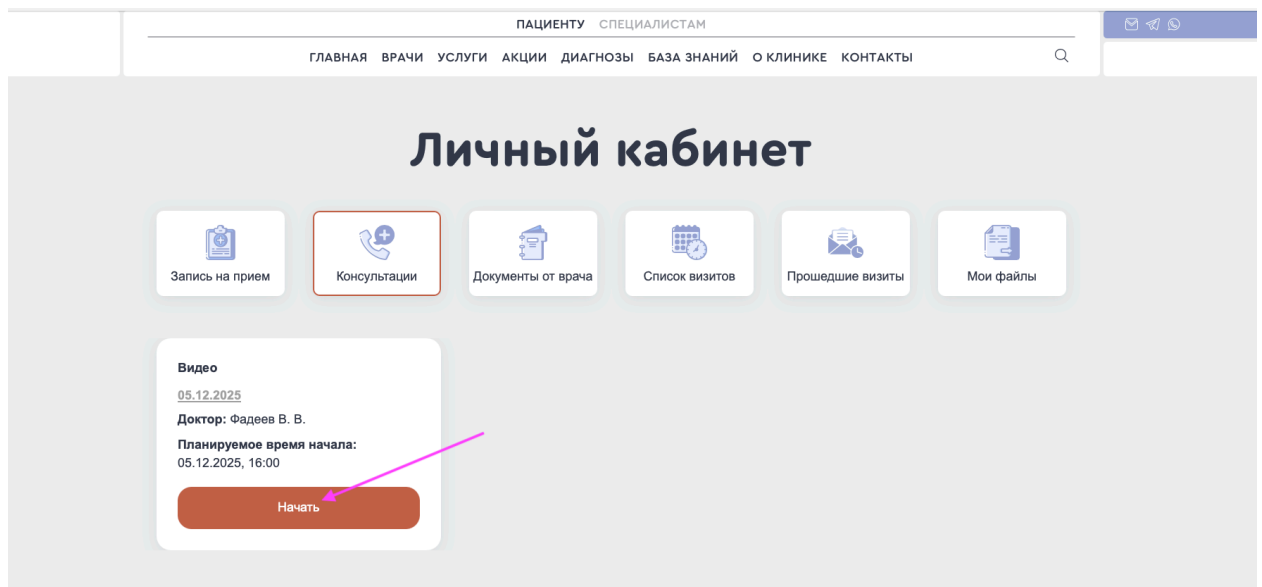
ПАЦИЕНТУ СПЕЦИАЛИСТАМ

ГЛАВНАЯ ВРАЧИ УСЛУГИ АКЦИИ ДИАГНОЗЫ БАЗА ЗНАНИЙ О КЛИНИКЕ КОНТАКТЫ

Личный кабинет

Запись на прием

Консультации

Документы от врача

Список визитов

Прошедшие визиты

Мои файлы

Видео

05.12.2025

**Доктор:** Фадеев В. В.

**Планируемое время начала:**
05.12.2025, 16:00

Начать